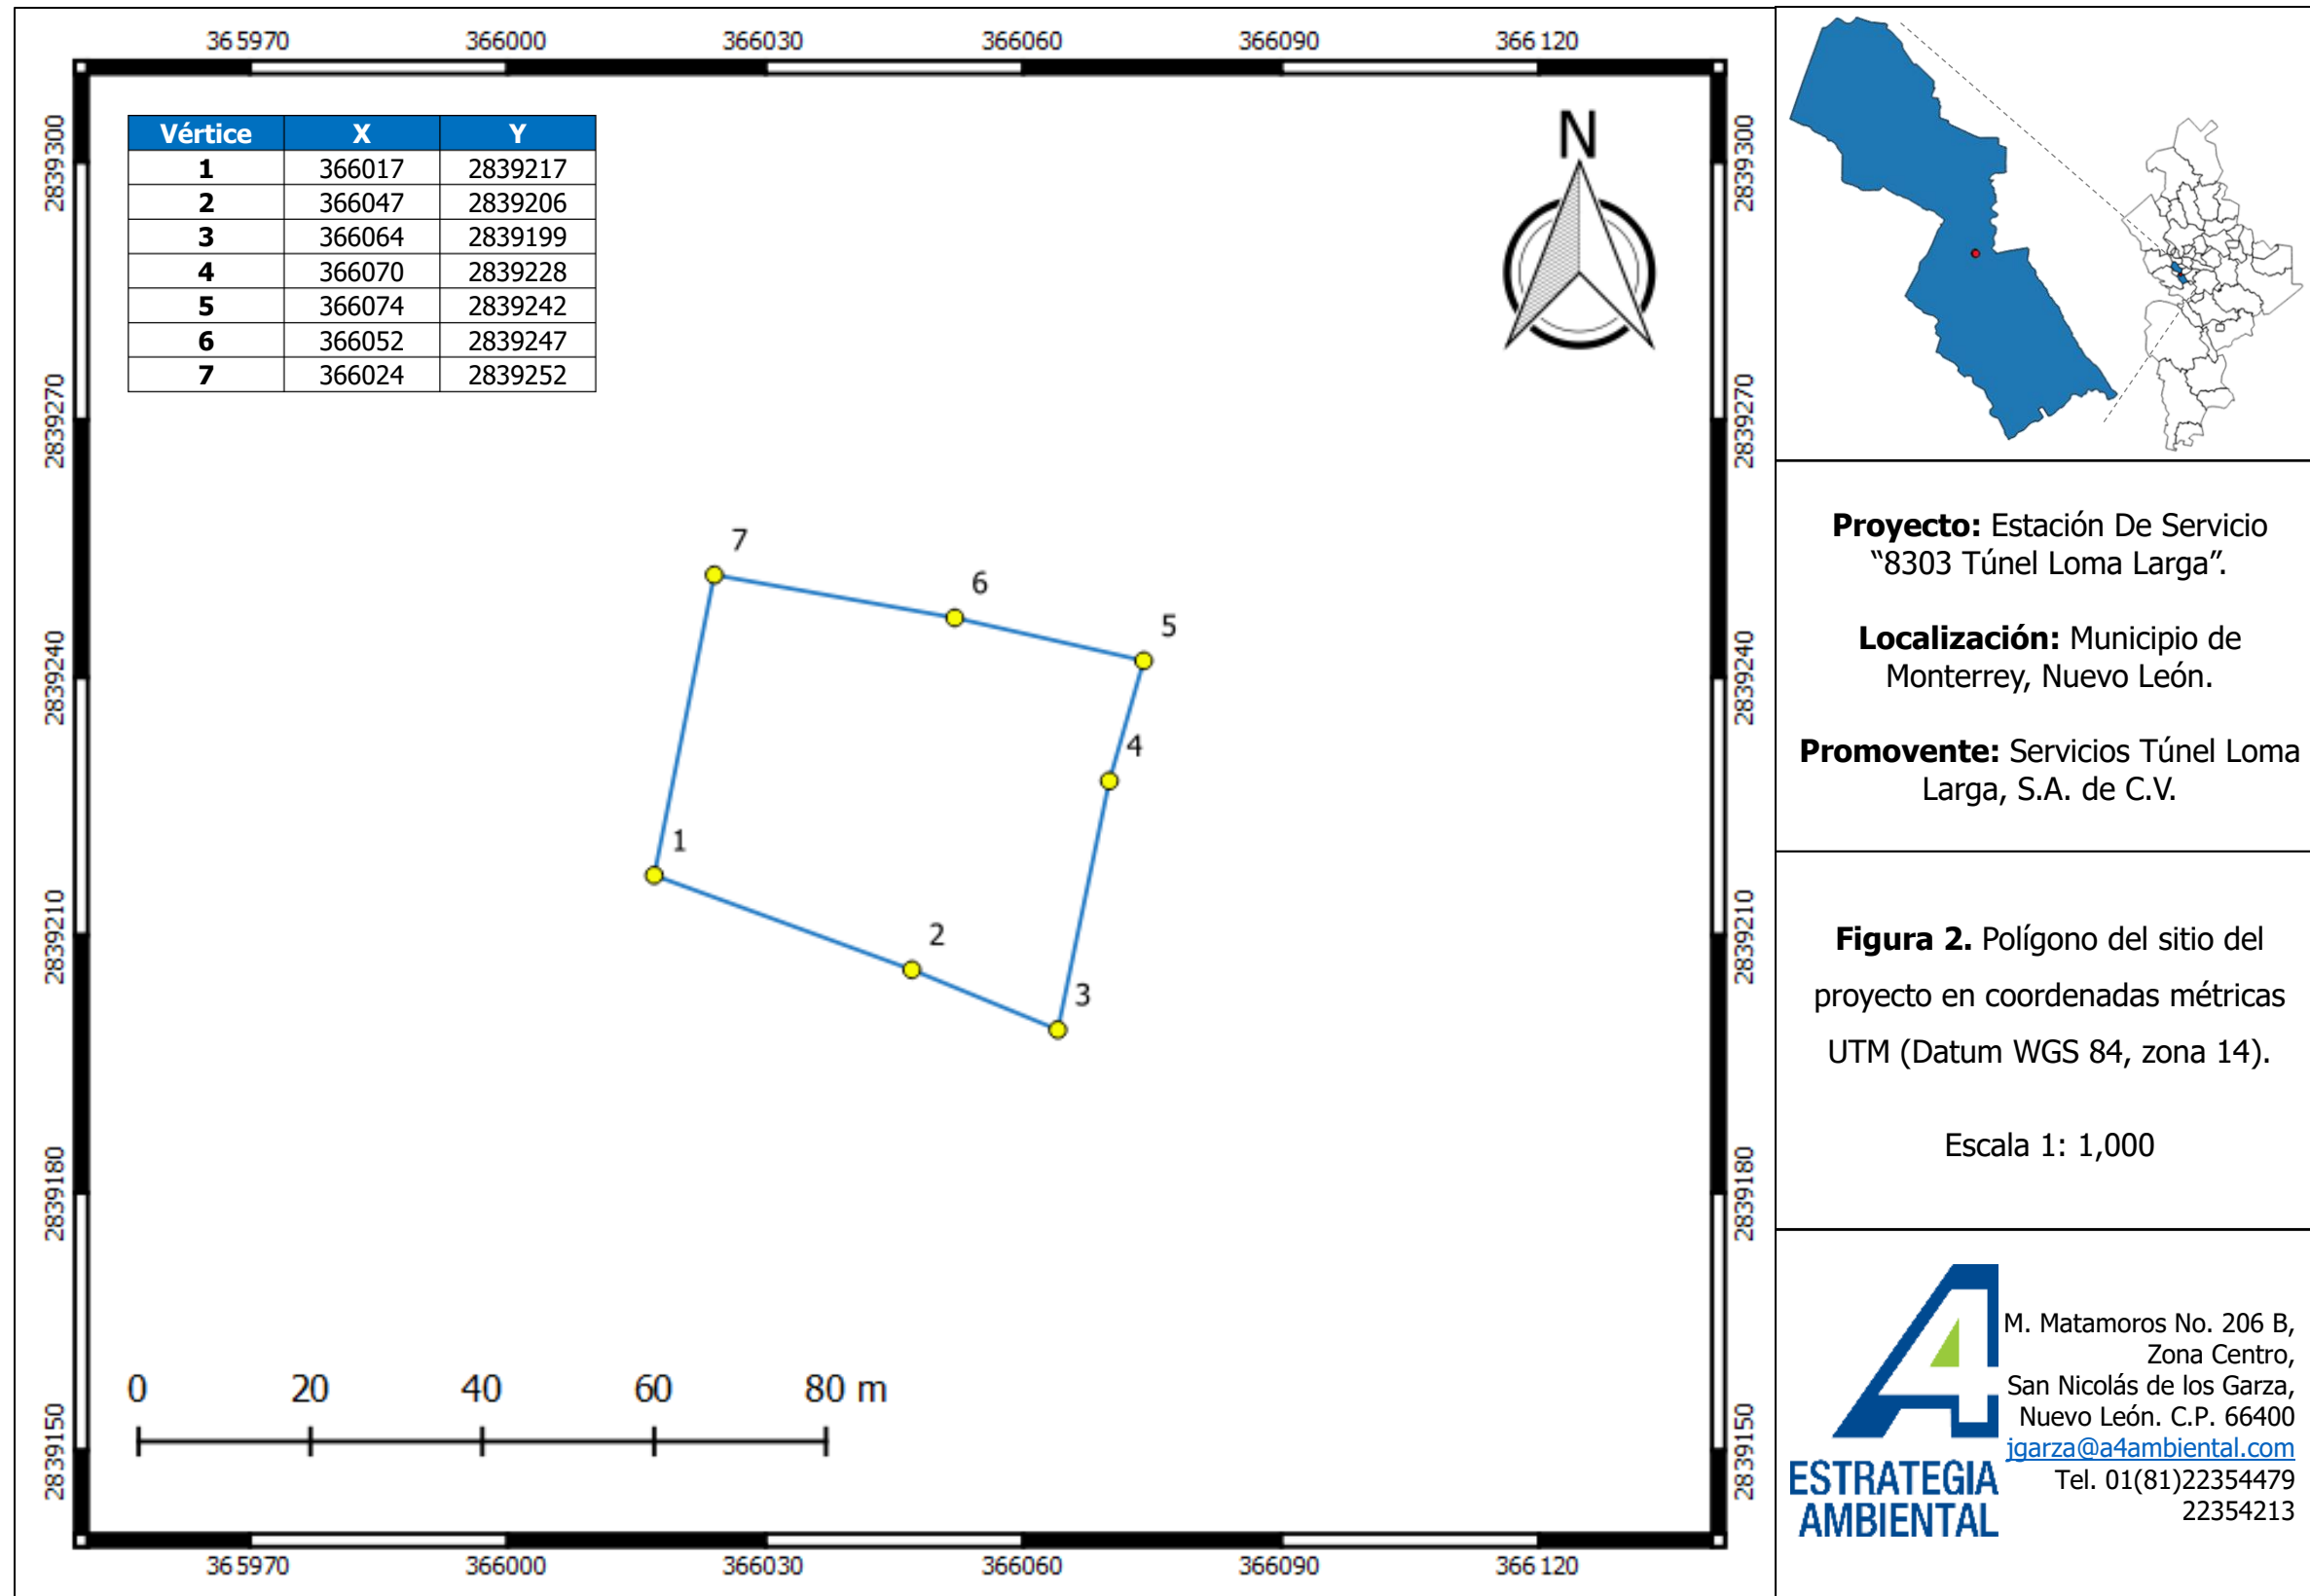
365970 366000 366030 366060 366090 366120

2839300 2839270 2839240 2839210 2839180 2839150

| Vértice | X | Y |
|---|---|---|
| 1 | 366017 | 2839217 |
| 2 | 366047 | 2839206 |
| 3 | 366064 | 2839199 |
| 4 | 366070 | 2839228 |
| 5 | 366074 | 2839242 |
| 6 | 366052 | 2839247 |
| 7 | 366024 | 2839252 |

N

7
6
5
4
1
2
3

0 20 40 60 80 m

2839300 2839270 2839240 2839210 2839180 2839150

365970 366000 366030 366060 366090 366120

**Proyecto:** Estación De Servicio "8303 Túnel Loma Larga".

**Localización:** Municipio de Monterrey, Nuevo León.

**Promovente:** Servicios Túnel Loma Larga, S.A. de C.V.

**Figura 2.** Polígono del sitio del proyecto en coordenadas métricas UTM (Datum WGS 84, zona 14).

Escala 1: 1,000

ESTRATEGIA AMBIENTAL

M. Matamoros No. 206 B, Zona Centro, San Nicolás de los Garza, Nuevo León. C.P. 66400
jgarza@a4ambiental.com
Tel. 01(81)22354479
22354213